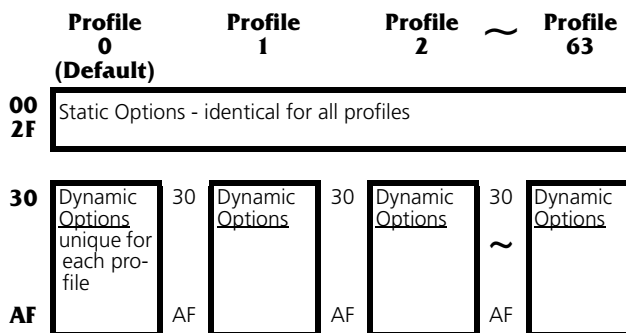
Profile 0 (Default)

Profile 1

Profile 2

~

Profile 63

00

2F

Static Options - identical for all profiles

30

Dynamic Options unique for each profile

30

Dynamic Options

30

Dynamic Options

30

~

Dynamic Options

AF

AF

AF

AF